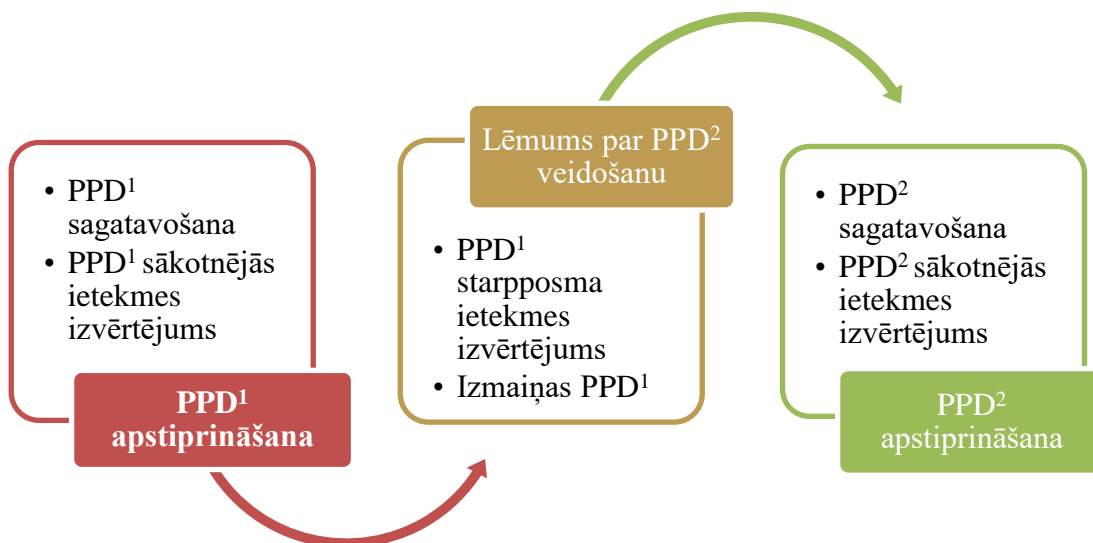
• PPD$^1$ sagatavošana
• PPD$^1$ sākotnējās ietekmes izvērtējums

PPD$^1$ apstiprināšana

Lēmums par PPD$^2$ veidošanu

• PPD$^1$ starpposma ietekmes izvērtējums
• Izmaiņas PPD$^1$

• PPD$^2$ sagatavošana
• PPD$^2$ sākotnējās ietekmes izvērtējums

PPD$^2$ apstiprināšana